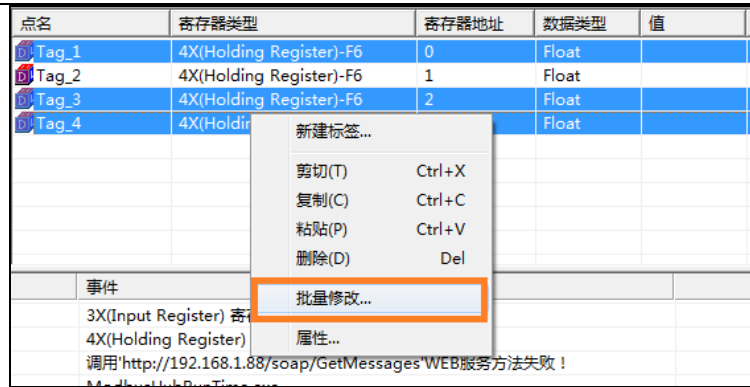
| 点名 | 寄存器类型 | 寄存器地址 | 数据类型 | 值 |
|---|---|---|---|---|
| Tag_1 | 4X(Holding Register)-F6 | 0 | Float | |
| Tag_2 | 4X(Holding Register)-F6 | 1 | Float | |
| Tag_3 | 4X(Holding Register)-F6 | 2 | Float | |
| Tag_4 | 4X(Holdi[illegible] | | Float | |

新建标签...
剪切(T) Ctrl+X
复制(C) Ctrl+C
粘贴(P) Ctrl+V
删除(D) Del
批量修改...
属性...

事件
3X(Input Register) 寄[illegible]
4X(Holding Register) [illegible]
调用'http://192.168.1.88/soap/GetMessages'WEB服务方法失败！
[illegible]